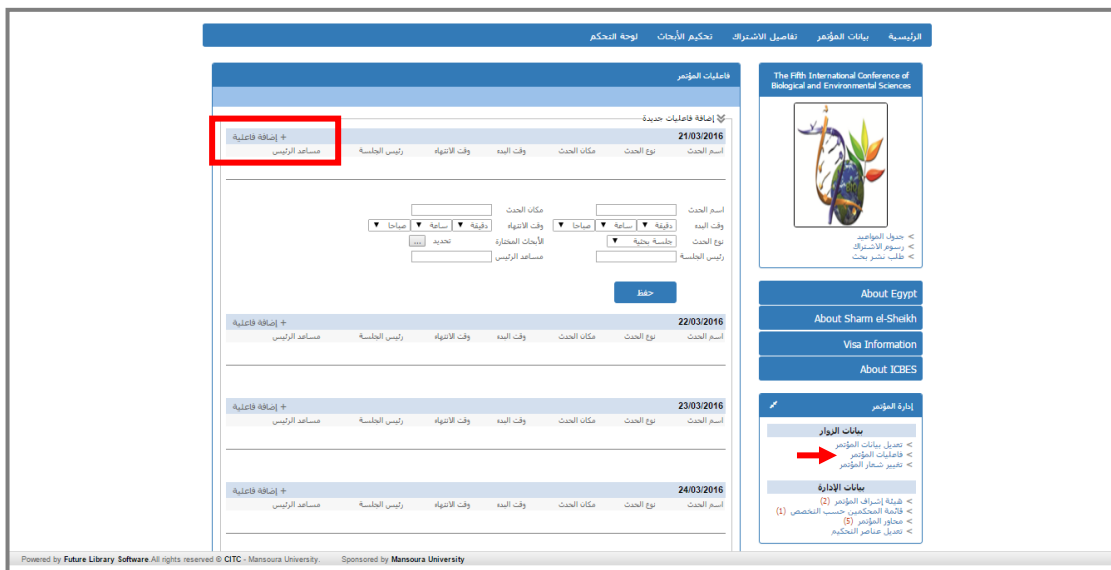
الرئيسية بيانات المؤتمر تفاصيل الاشتراك تحكيم الأبحاث لوحة التحكم

The Fifth International Conference of Biological and Environmental Sciences

> جدول المواعيد
> رسوم الاشتراك
> طلب نشر بحث

About Egypt
About Sharm el-Sheikh
Visa Information
About ICBES

إدارة المؤتمر

بيانات الزوار
> تعديل بيانات المؤتمر
> فاعليات المؤتمر
> تغيير شعار المؤتمر

بيانات الإدارة
> هيئة إشراف المؤتمر (2)
> قائمة المحكمين حسب التخصص (1)
> محاور المؤتمر (5)
> تعديل عناصر التحكيم

فاعليات المؤتمر

إضافة فاعليات جديدة

21/03/2016 + إضافة فاعلية

| اسم الحدث | نوع الحدث | مكان الحدث | وقت البدء | وقت الانتهاء | رئيس الجلسة | مساعد الرئيس |
|---|---|---|---|---|---|---|

اسم الحدث مكان الحدث
وقت البدء دقيقة ساعة صباحا وقت الانتهاء دقيقة ساعة صباحا
نوع الحدث جلسة بحثية الأبحاث المختارة تحديد ...
رئيس الجلسة مساعد الرئيس

حفظ

22/03/2016 + إضافة فاعلية

| اسم الحدث | نوع الحدث | مكان الحدث | وقت البدء | وقت الانتهاء | رئيس الجلسة | مساعد الرئيس |
|---|---|---|---|---|---|---|

23/03/2016 + إضافة فاعلية

| اسم الحدث | نوع الحدث | مكان الحدث | وقت البدء | وقت الانتهاء | رئيس الجلسة | مساعد الرئيس |
|---|---|---|---|---|---|---|

24/03/2016 + إضافة فاعلية

| اسم الحدث | نوع الحدث | مكان الحدث | وقت البدء | وقت الانتهاء | رئيس الجلسة | مساعد الرئيس |
|---|---|---|---|---|---|---|

Powered by Future Library Software All rights reserved © CITC - Mansoura University. Sponsored by Mansoura University